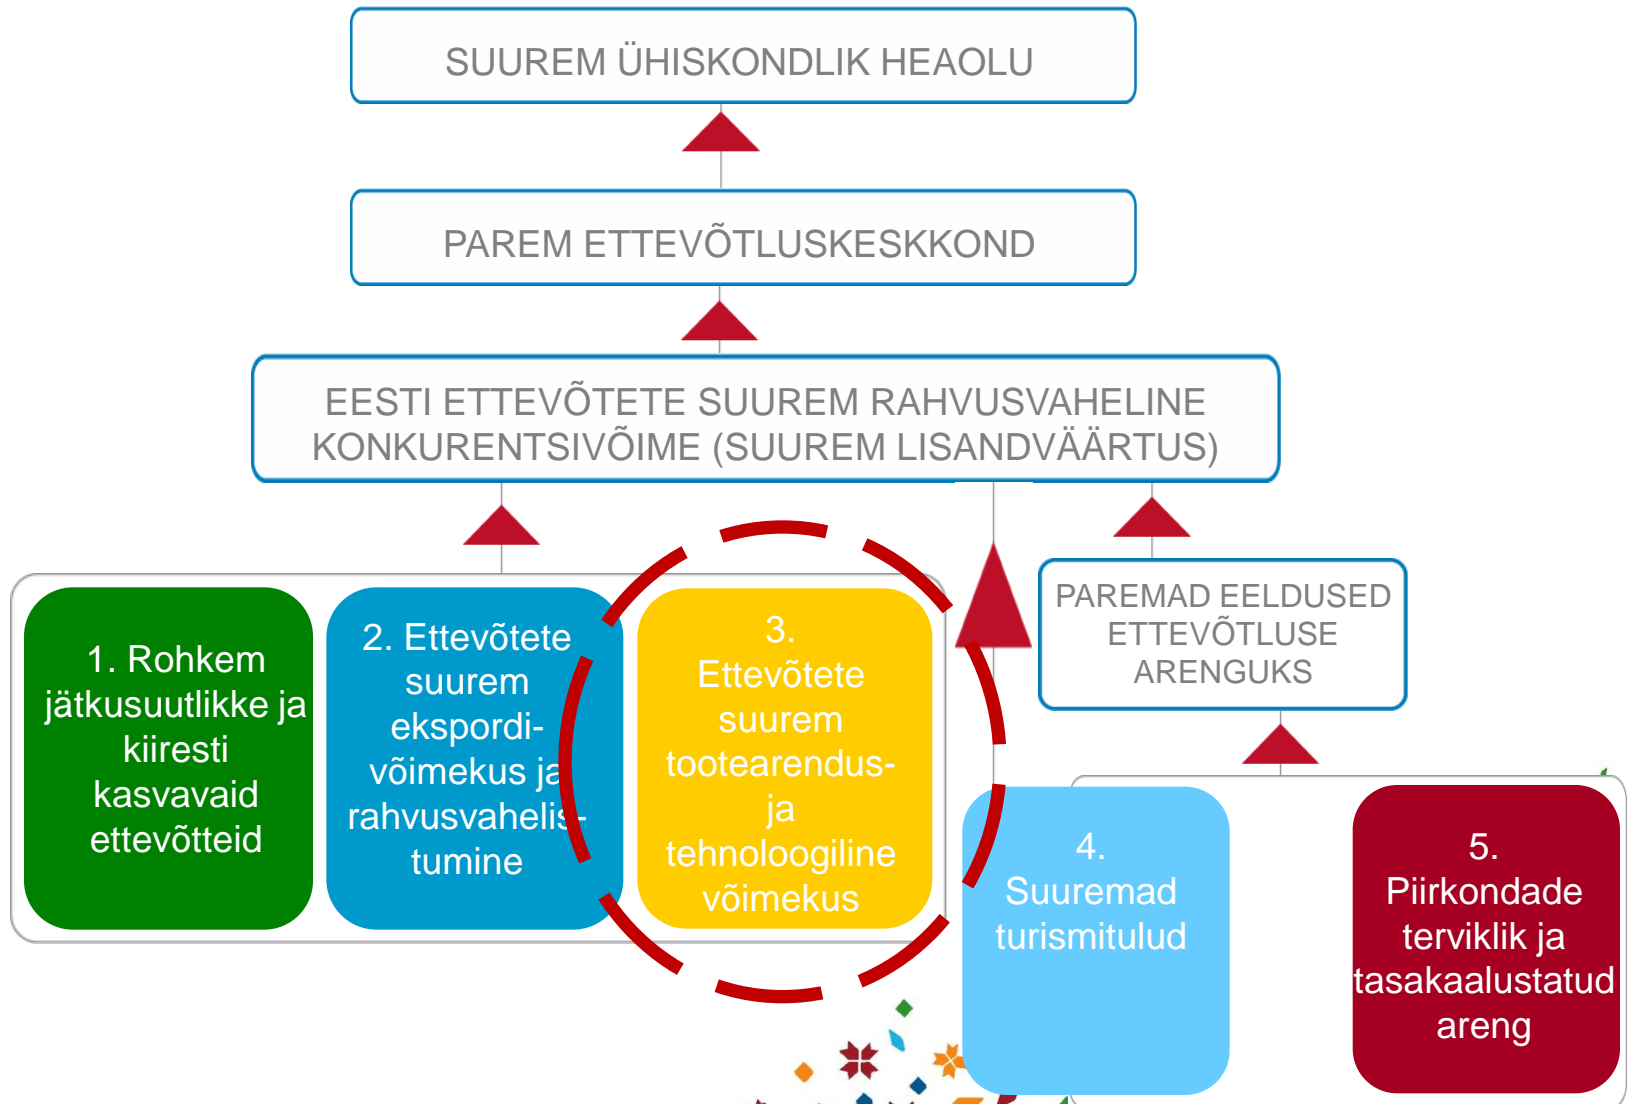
SUUREM ÜHISKONDLIK HEAOLU

PAREM ETTEVÕTLUSKESKKOND

EESTI ETTEVÕTETE SUUREM RAHVUSVAHELINE KONKURENTSIVÕIME (SUUREM LISANDVÄÄRTUS)

PAREMAD EELDUSED ETTEVÕTLUSE ARENGUKS

1. Rohkem jätkusuutlikke ja kiiresti kasvavaid ettevõtteid

2. Ettevõtete suurem ekspordivõimekus ja rahvusvahelistumine

3. Ettevõtete suurem tootearendus- ja tehnoloogiline võimekus

4. Suuremad turismitulud

5. Piirkondade terviklik ja tasakaalustatud areng